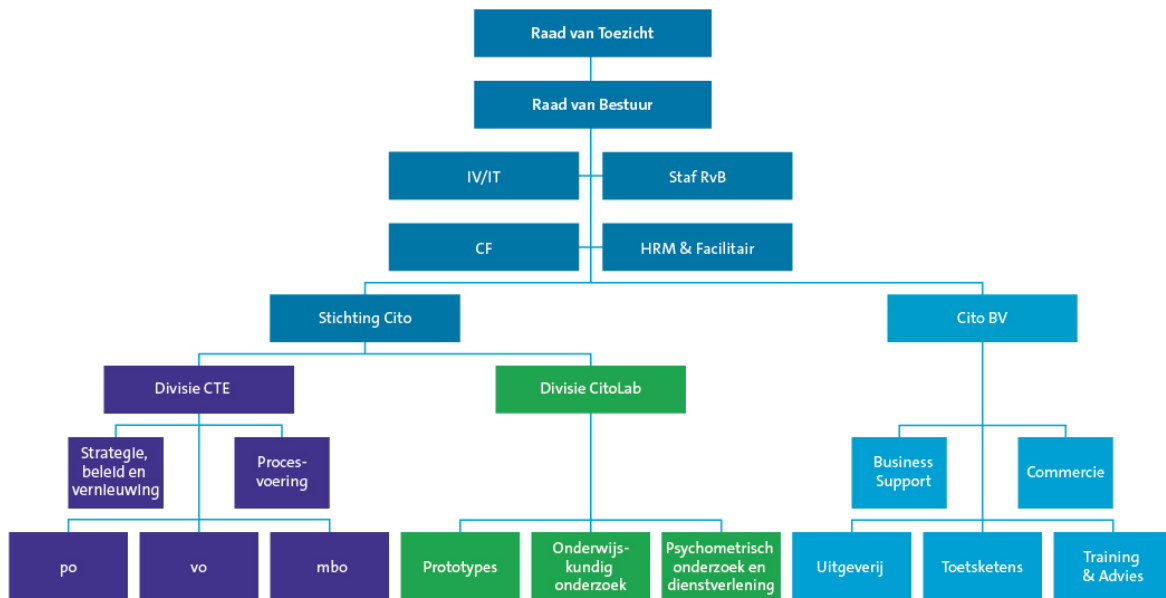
Raad van Toezicht

Raad van Bestuur

IV/IT

Staf RvB

CF

HRM & Facilitair

Stichting Cito

Cito BV

Divisie CTE

Divisie CitoLab

Strategie, beleid en vernieuwing

Procesvoering

Business Support

Commercie

po

vo

mbo

Prototypes

Onderwijskundig onderzoek

Psychometrisch onderzoek en dienstverlening

Uitgeverij

Toetsketens

Training & Advies